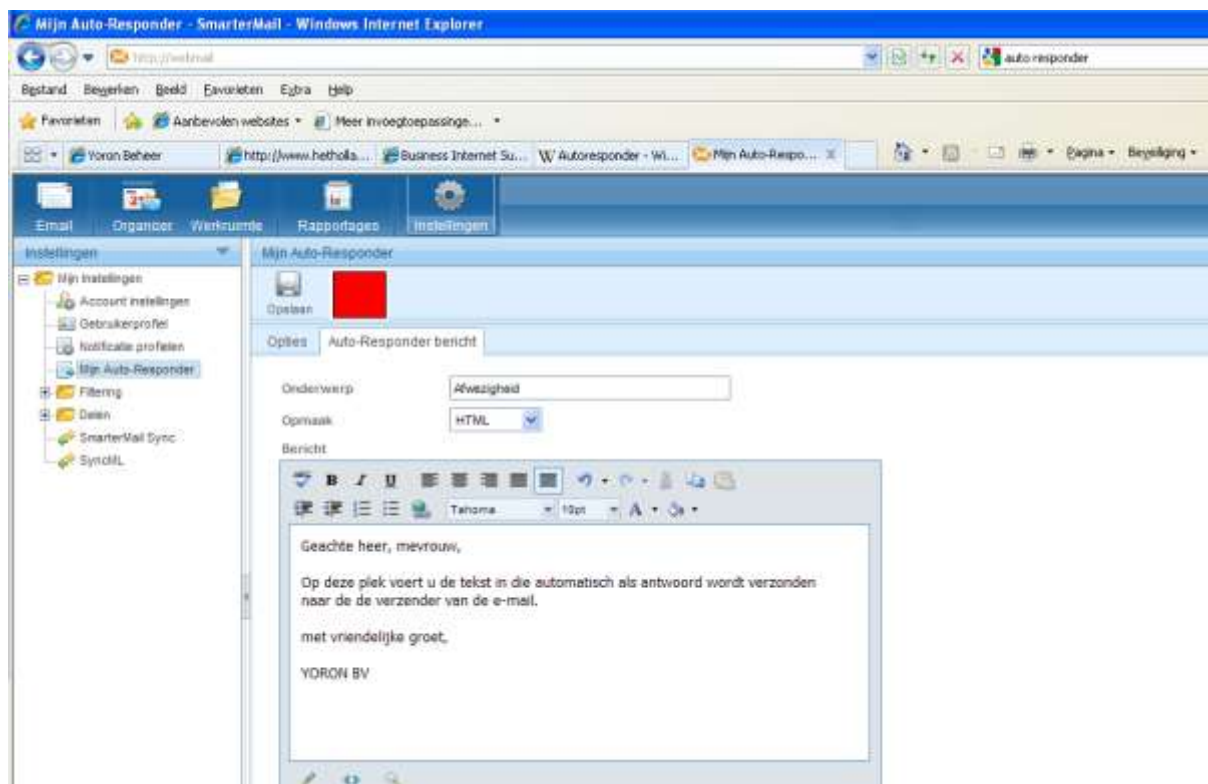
Mijn Auto-Responder - SmarterMail - Windows Internet Explorer

http://webmail

auto responder

Bestand Bewerken Beeld Favorieten Extra Help

Favorieten Aanbevolen websites Meer invoegtoepassinge...

Yoron Beheer http://www.hetholla... Business Internet Su... Autoresponder - Wi... Mijn Auto-Respo...

Pagina Beveiliging

Email Organizer Werkruimte Rapportages Instellingen

Instellingen

Mijn Instellingen
Account instellingen
Gebruikerprofiel
Notificatie profielen
Mijn Auto-Responder
Filtering
Delen
SmarterMail Sync
SyncML

Mijn Auto-Responder

Opslaan

Opties Auto-Responder bericht

Onderwerp Afwezigheid

Opmaak HTML

Bericht

Tahoma 10pt

Geachte heer, mevrouw,

Op deze plek voert u de tekst in die automatisch als antwoord wordt verzonden naar de de verzender van de e-mail.

met vriendelijke groet,

YORON BV